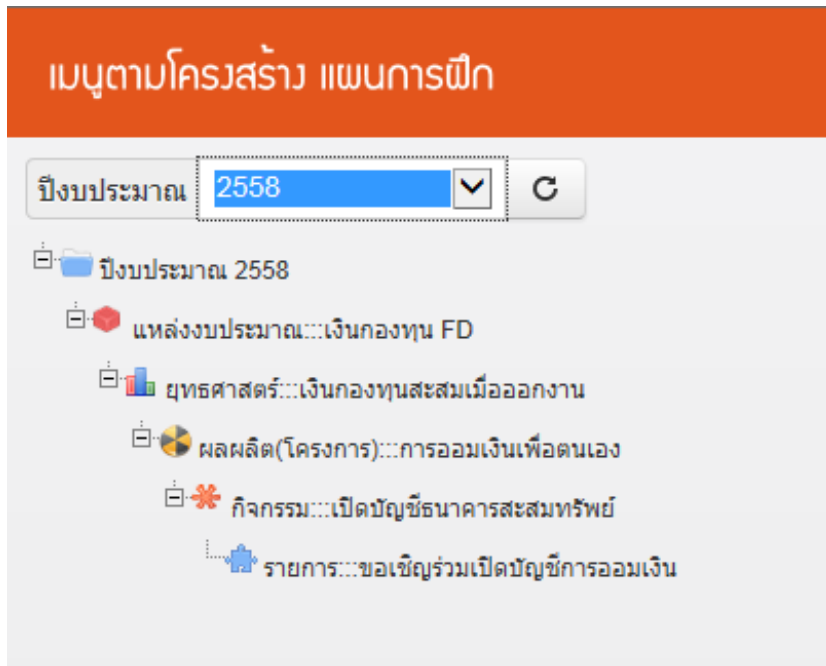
เมนูตามโครงสร้าง แผนการฝึก

ปีงบประมาณ 2558

ปีงบประมาณ 2558

แหล่งงบประมาณ:::เงินกองทุน FD

ยุทธศาสตร์:::เงินกองทุนสะสมเมื่อออกงาน

ผลผลิต(โครงการ):::การออมเงินเพื่อตนเอง

กิจกรรม:::เปิดบัญชีธนาคารสะสมทรัพย์

รายการ:::ขอเชิญร่วมเปิดบัญชีการออมเงิน